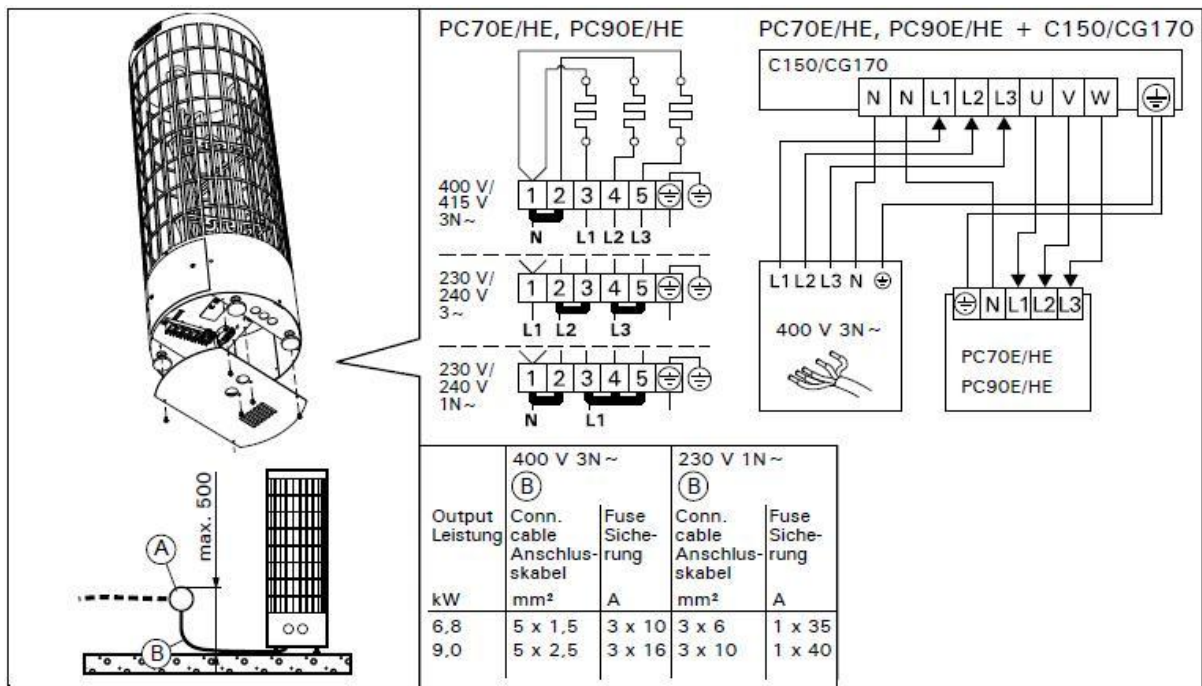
PC70E/HE, PC90E/HE

400 V/ 415 V 3N~

1 2 3 4 5 ⏚ ⏚

N L1 L2 L3

230 V/ 240 V 3~

1 2 3 4 5 ⏚ ⏚

L1 L2 L3

230 V/ 240 V 1N~

1 2 3 4 5 ⏚ ⏚

N L1

PC70E/HE, PC90E/HE + C150/CG170

C150/CG170

N N L1 L2 L3 U V W ⏚

L1 L2 L3 N ⏚

400 V 3N~

⏚ N L1 L2 L3

PC70E/HE

PC90E/HE

max. 500

A

B

| | 400 V 3N~ (B) | | 230 V 1N~ (B) | |
|---|---|---|---|---|
| Output Leistung | Conn. cable Anschlusskabel | Fuse Sicherung | Conn. cable Anschlusskabel | Fuse Sicherung |
| kW | mm² | A | mm² | A |
| 6,8 | 5 x 1,5 | 3 x 10 | 3 x 6 | 1 x 35 |
| 9,0 | 5 x 2,5 | 3 x 16 | 3 x 10 | 1 x 40 |